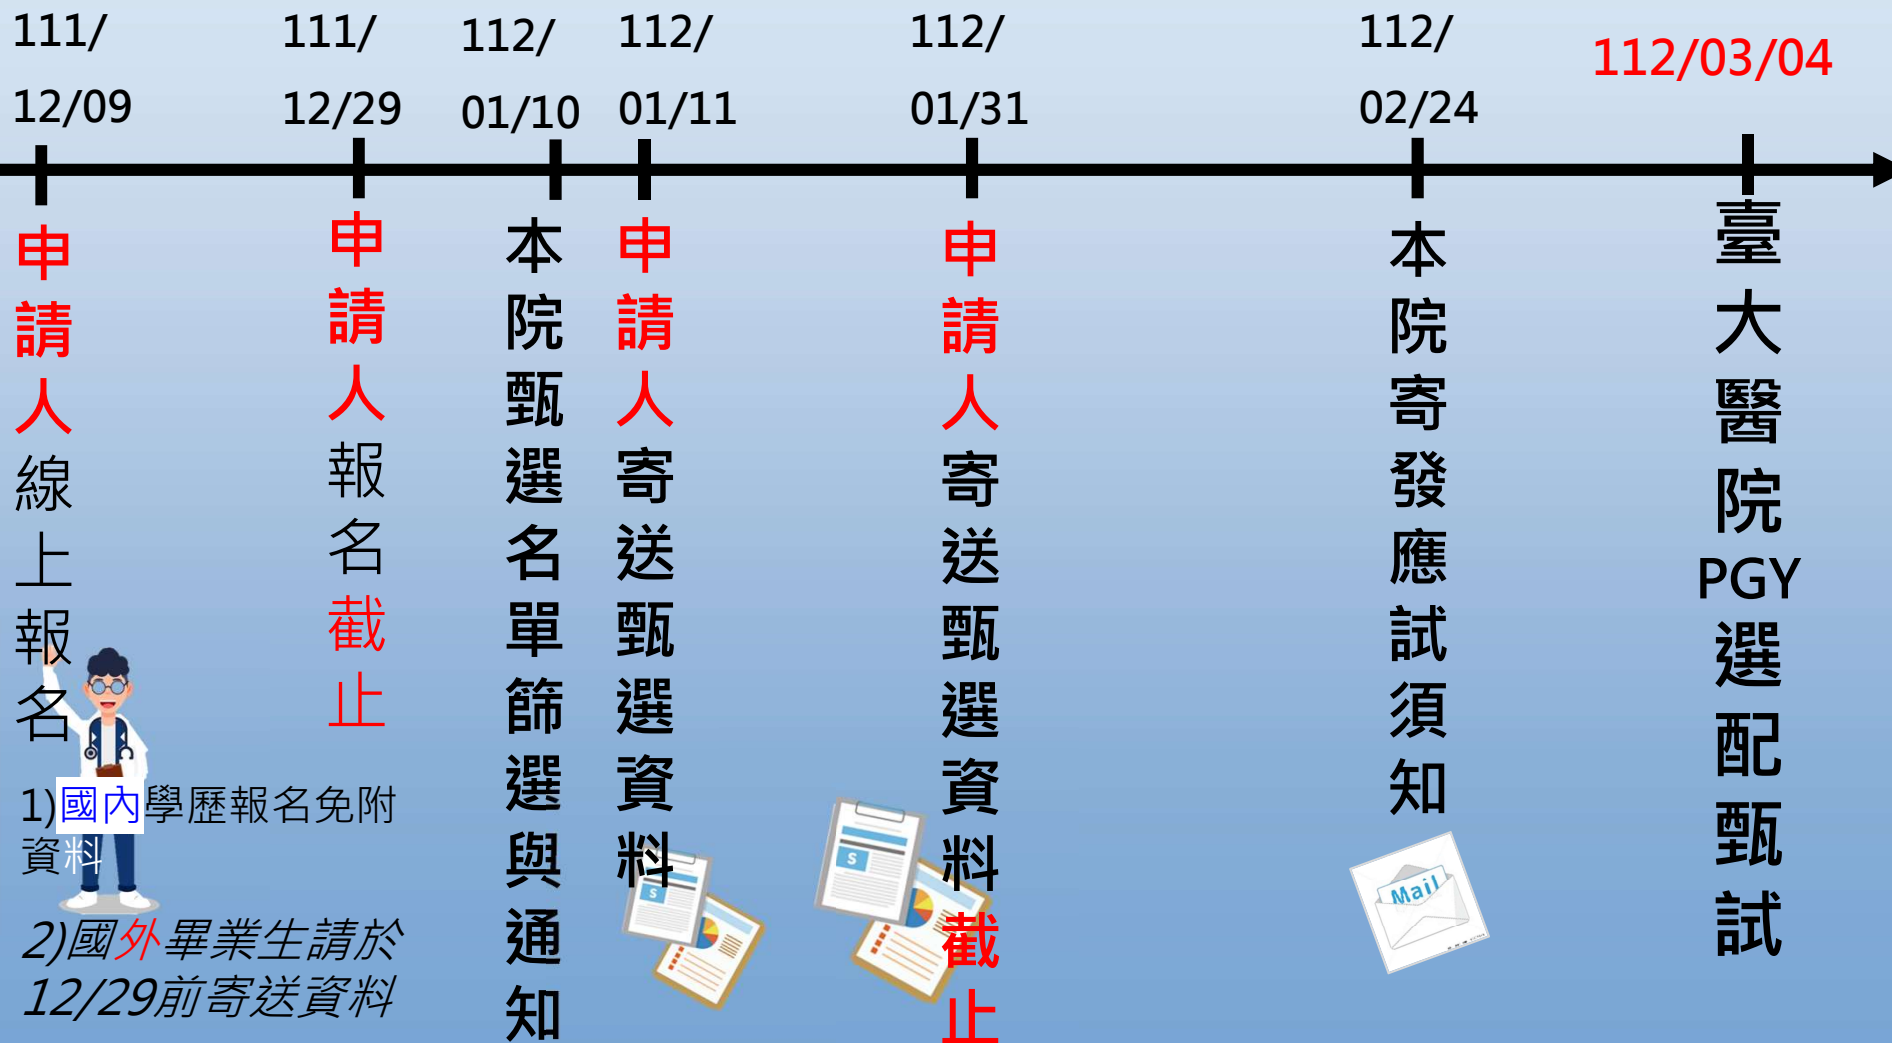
111/ 12/09

申請人線上報名

1)國內學歷報名免附資料

2)國外畢業生請於12/29前寄送資料

111/ 12/29

申請人報名截止

112/ 01/10

本院甄選名單篩選與通知

112/ 01/11

申請人寄送甄選資料

112/ 01/31

申請人寄送甄選資料截止

112/ 02/24

本院寄發應試須知

Mail

112/03/04

臺大醫院PGY選配甄試